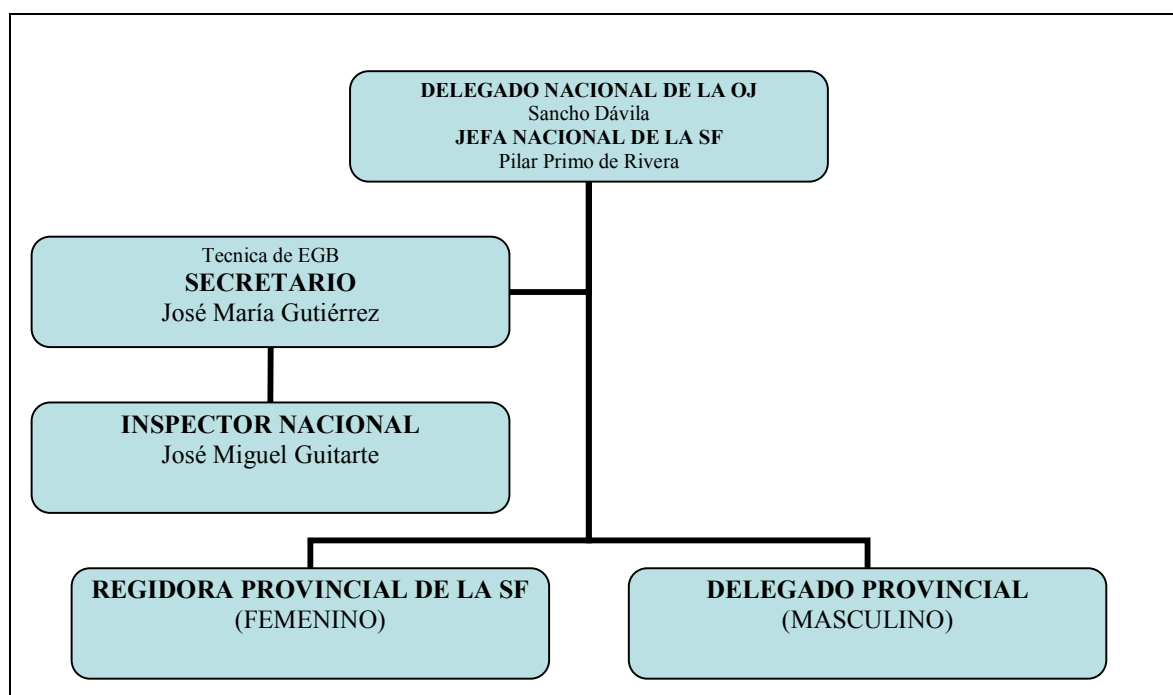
DELEGADO NACIONAL DE LA OJ
Sancho Dávila
JEFA NACIONAL DE LA SF
Pilar Primo de Rivera

Tecnica de EGB
SECRETARIO
José María Gutiérrez

INSPECTOR NACIONAL
José Miguel Guitarte

REGIDORA PROVINCIAL DE LA SF
(FEMENINO)

DELEGADO PROVINCIAL
(MASCULINO)